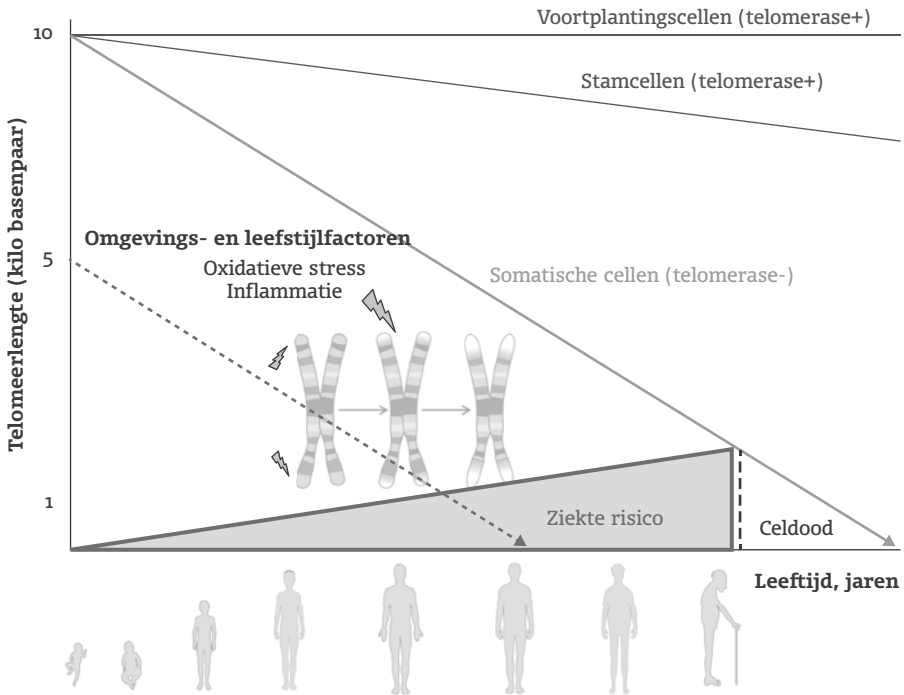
Voortplantingscellen (telomerase+)

10

Stamcellen (telomerase+)

Telomeerlengte (kilo basenpaar)

Omgevings- en leefstijlfactoren

5

Oxidatieve stress
Inflammatie

Somatische cellen (telomerase-)

1

Ziekte risico

Celdood

Leeftijd, jaren